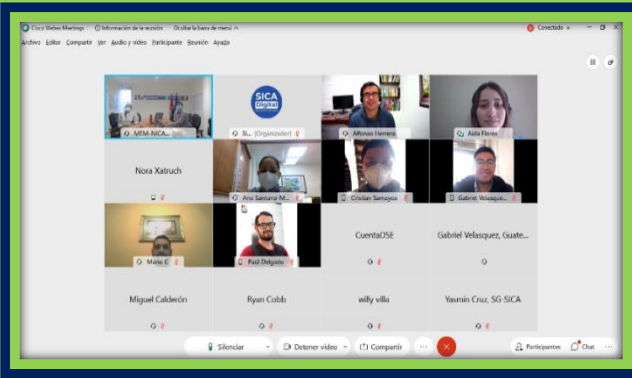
Cisco Webex Meetings   Información de la reunión   Ocultar la barra de menú   Conectado

Archivo  Editar  Compartir  Ver  Audio y vídeo  Participante  Reunión  Ayuda

MEM-NICA...

SICA Digital

SI... (Organizador)

Alfonso Herrera

Aida Flores

Nora Xatruch

Ana Santana (M...

Cristian Samayoa

Gabriel Velasquez...

Mario C

Paúl Delgado

CuentaOSE

Gabriel Velasquez, Guate...

Miguel Calderón

Ryan Cobb

willy villa

Yasmin Cruz, SG-SICA

Silenciar   Detener vídeo   Compartir   Participantes   Chat